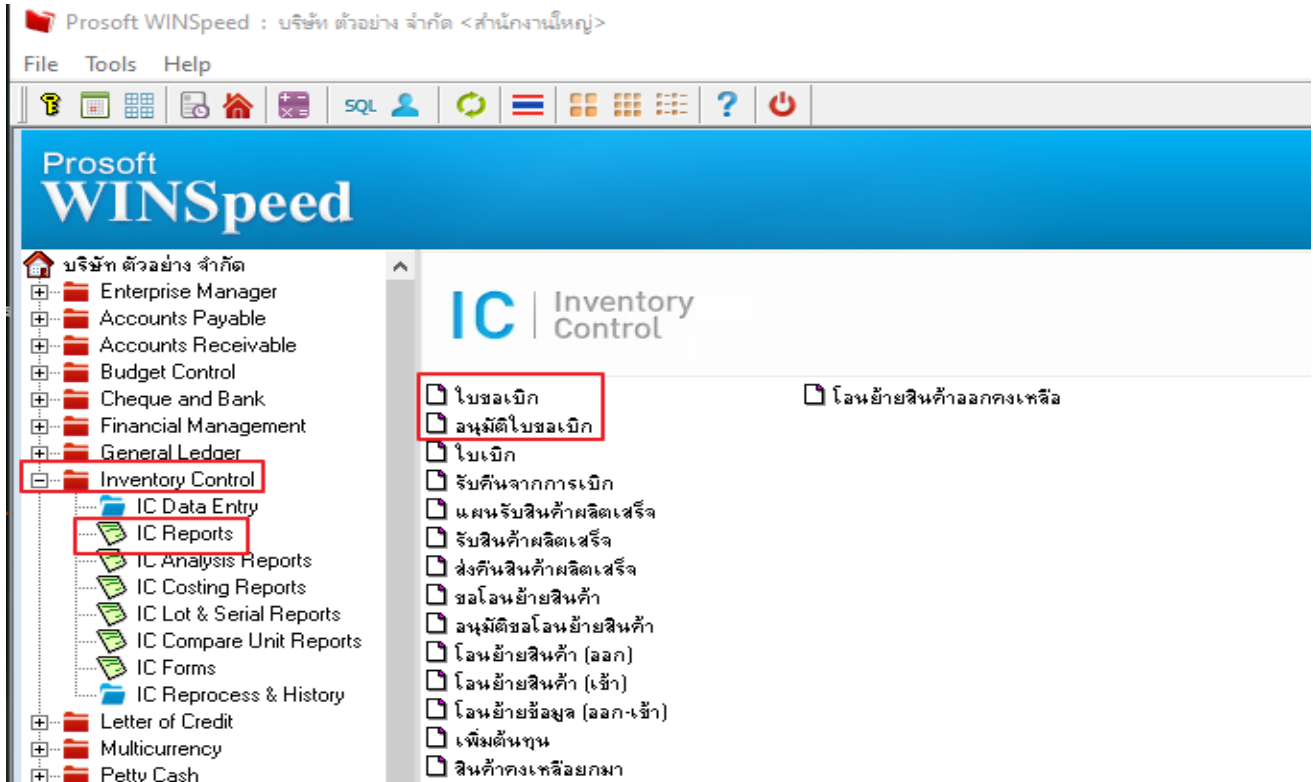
Prosoft WINSpeed : บริษัท ตัวอย่าง จำกัด <สำนักงานใหญ่>

File Tools Help

SQL

Prosoft
WINSpeed

บริษัท ตัวอย่าง จำกัด
Enterprise Manager
Accounts Payable
Accounts Receivable
Budget Control
Cheque and Bank
Financial Management
General Ledger
Inventory Control
IC Data Entry
IC Reports
IC Analysis Reports
IC Costing Reports
IC Lot & Serial Reports
IC Compare Unit Reports
IC Forms
IC Reprocess & History
Letter of Credit
Multicurrency
Petty Cash

IC | Inventory Control

ใบขอเบิก
อนุมัติใบขอเบิก
ใบเบิก
รับคืนจากการเบิก
แผนรับสินค้าผลิตเสร็จ
รับสินค้าผลิตเสร็จ
ส่งคืนสินค้าผลิตเสร็จ
ขอโอนย้ายสินค้า
อนุมัติขอโอนย้ายสินค้า
โอนย้ายสินค้า (ออก)
โอนย้ายสินค้า (เข้า)
โอนย้ายข้อมูล (ออก-เข้า)
เพิ่มต้นทุน
สินค้าคงเหลือยกมา

โอนย้ายสินค้าออกคงเหลือ